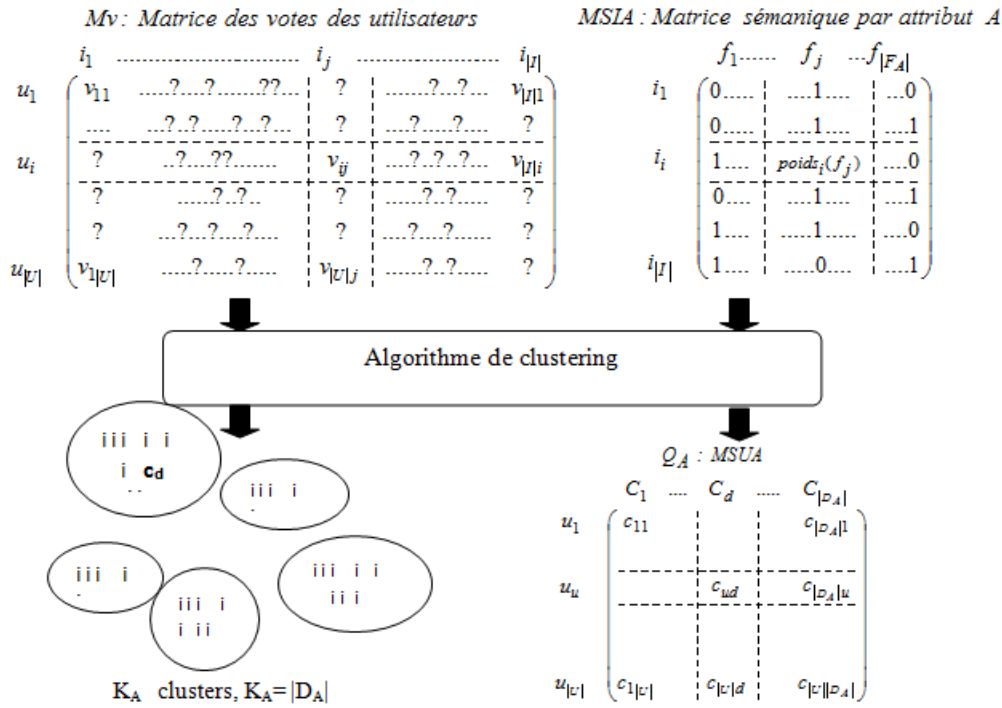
Mv : Matrice des votes des utilisateurs

$i_1$ ........................... $i_j$ ........................... $i_{|I|}$

| | | | | |
|---|---|---|---|---|
| $u_1$ | $v_{11}$ ....?....?.......??... | ? | .......?...?... | $v_{|I|1}$ |
| | .... ...?..?.....?...?... | ? | ...?.....?..... | ? |
| $u_i$ | ? ...?....??... | $v_{ij}$ | ...?..?..?... | $v_{|I|i}$ |
| | ? .......?..?.. | ? | ....?..?..... | ? |
| | ? ....?...?....?..... | ? | ...?....?..... | ? |
| $u_{|U|}$ | $v_{1|U|}$ .....?.....?..... | $v_{|U|j}$ | .....?..?..... | ? |

MSIA : Matrice sémanique par attribut A

$f_1$...... $f_j$ ...$f_{|F_A|}$

| | | | |
|---|---|---|---|
| $i_1$ | 0..... | ....1.... | ....0 |
| | 0..... | ....1.... | ....1 |
| $i_i$ | 1.... | $poids_i(f_j)$ | ....0 |
| | 0..... | ....1.... | ....1 |
| | 1.... | ....1.... | ....0 |
| $i_{|I|}$ | 1.... | ....0.... | ....1 |

Algorithme de clustering

i i i i i
i $c_d$

i i i i

i i i i

i i i i
i i i

i i i i i
i i i

$K_A$ clusters, $K_A$= $|D_A|$

$Q_A$ : MSUA

$C_1$ .... $C_d$ ..... $C_{|D_A|}$

| | | | |
|---|---|---|---|
| $u_1$ | $c_{11}$ | | $c_{|D_A|1}$ |
| $u_u$ | | $c_{ud}$ | $c_{|D_A|u}$ |
| $u_{|U|}$ | $c_{1|U|}$ | $c_{|U|d}$ | $c_{|U||D_A|}$ |